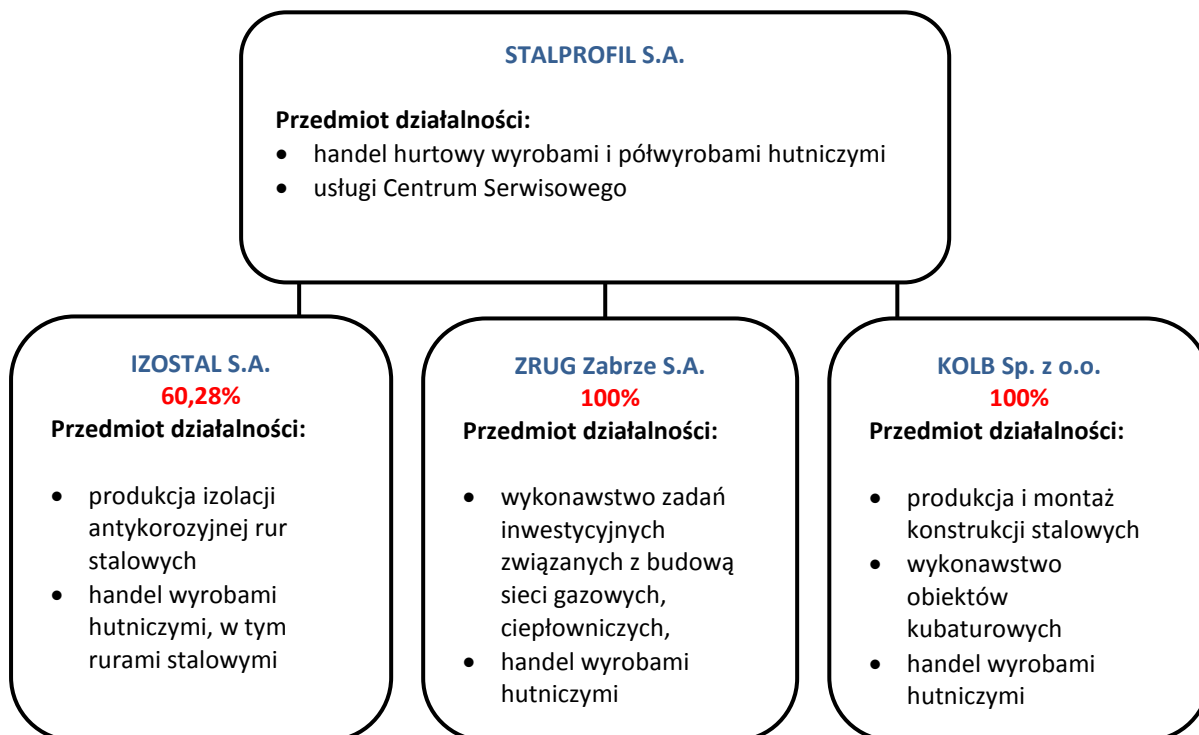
STALPROFIL S.A.

Przedmiot działalności:
- handel hurtowy wyrobami i półwyrobami hutniczymi
- usługi Centrum Serwisowego

IZOSTAL S.A.
60,28%
Przedmiot działalności:

- produkcja izolacji antykorozyjnej rur stalowych
- handel wyrobami hutniczymi, w tym rurami stalowymi

ZRUG Zabrze S.A.
100%
Przedmiot działalności:

- wykonawstwo zadań inwestycyjnych związanych z budową sieci gazowych, ciepłowniczych,
- handel wyrobami hutniczymi

KOLB Sp. z o.o.
100%
Przedmiot działalności:

- produkcja i montaż konstrukcji stalowych
- wykonawstwo obiektów kubaturowych
- handel wyrobami hutniczymi